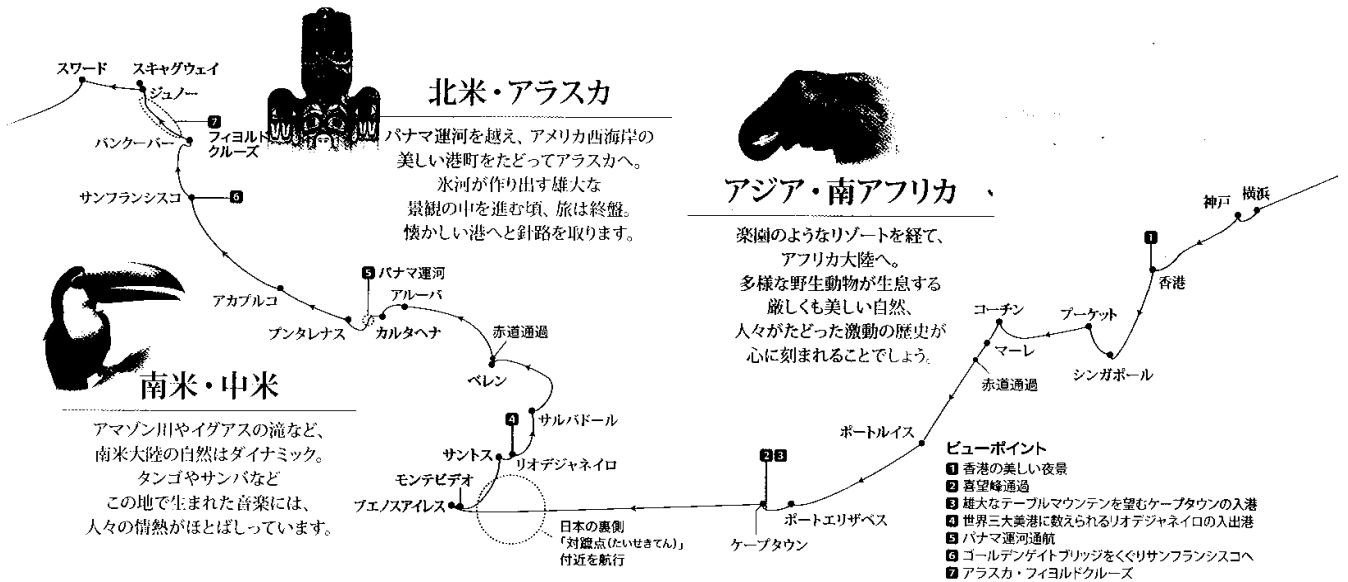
北米・アラスカ

パナマ運河を越え、アメリカ西海岸の美しい港町をたどってアラスカへ。氷河が作り出す雄大な景観の中を進む頃、旅は終盤。懐かしい港へと針路を取ります。

スワード
スキャグウェイ
ジュノー
7 フィヨルドクルーズ
バンクーバー
サンフランシスコ 6
アカプルコ
プンタレナス
5 パナマ運河
アルーバ
カルタヘナ
赤道通過
ベレン
サルバドール
4
サントス
リオデジャネイロ
モンテビデオ
ブエノスアイレス
日本の裏側「対蹠点(たいせきてん)」付近を航行

南米・中米

アマゾン川やイグアスの滝など、南米大陸の自然はダイナミック。タンゴやサンバなどこの地で生まれた音楽には、人々の情熱がほとばしっています。

アジア・南アフリカ

楽園のようなリゾートを経て、アフリカ大陸へ。多様な野生動物が生息する厳しくも美しい自然、人々がたどった激動の歴史が心に刻まれることでしょう。

神戸
横浜
1
香港
プーケット
コーチン
マーレ
シンガポール
赤道通過
ポートルイス
2 3
ポートエリザベス
ケープタウン

ビューポイント
1 香港の美しい夜景
2 喜望峰通過
3 雄大なテーブルマウンテンを望むケープタウンの入港
4 世界三大美港に数えられるリオデジャネイロの入出港
5 パナマ運河通航
6 ゴールデンゲイトブリッジをくぐりサンフランシスコへ
7 アラスカ・フィヨルドクルーズ